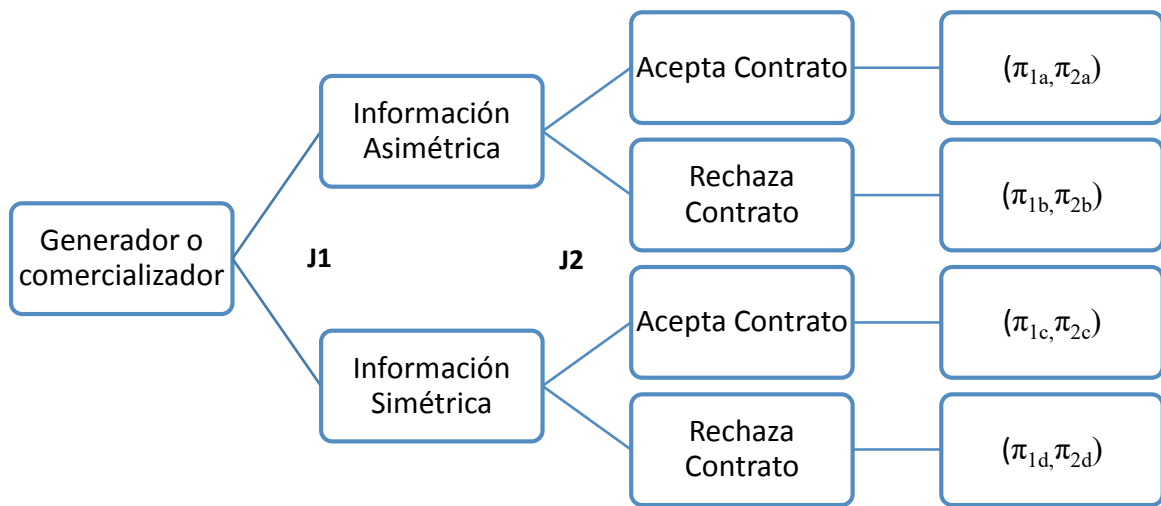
Generador o comercializador

J1

Información Asimétrica

Información Simétrica

J2

Acepta Contrato

Rechaza Contrato

Acepta Contrato

Rechaza Contrato

$(\pi_{1a,}\pi_{2a})$

$(\pi_{1b,}\pi_{2b})$

$(\pi_{1c,}\pi_{2c})$

$(\pi_{1d,}\pi_{2d})$